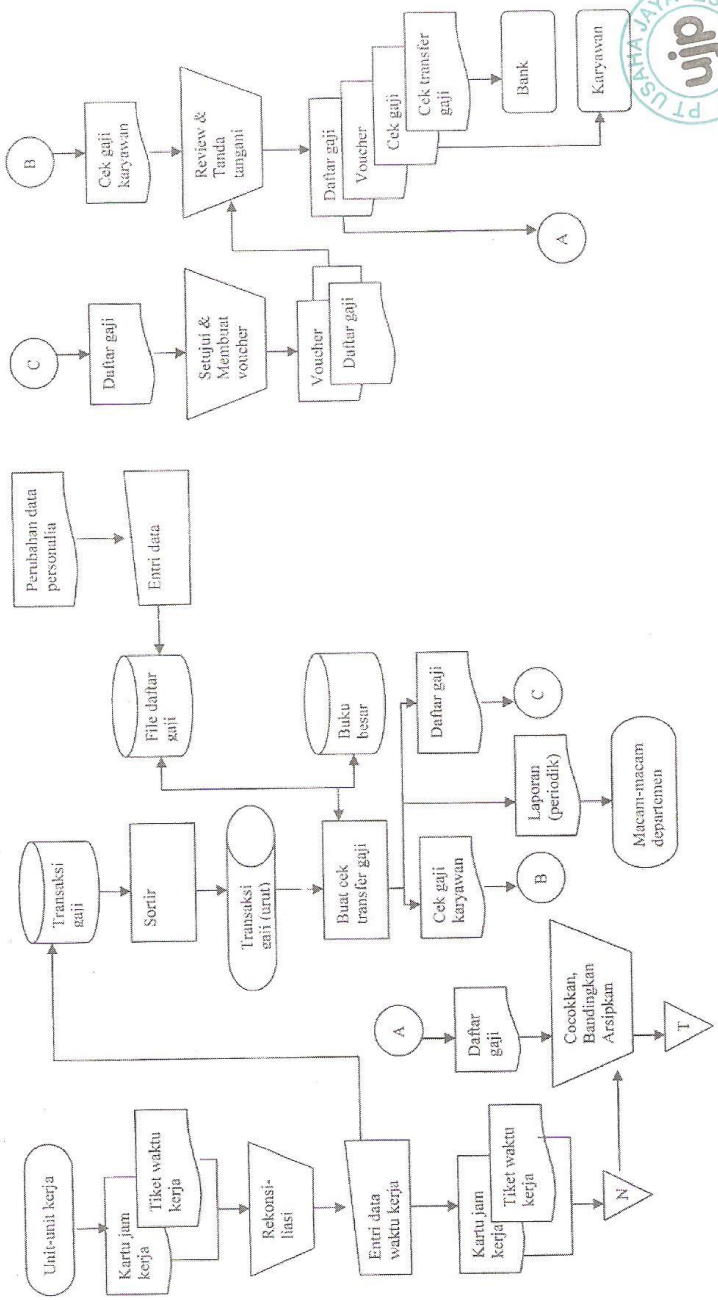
Unit-unit kerja

Kartu jam kerja

Tiket waktu kerja

Rekonsiliasi

Entri data waktu kerja

Kartu jam kerja

Tiket waktu kerja

N

A

Daftar gaji

Cocokkan, Bandingkan Arsipkan

T

Transaksi gaji

Sortir

Transaksi gaji (urut)

Buat cek transfer gaji

Cek gaji karyawan

B

Laporan (periodik)

Macam-macam departemen

Daftar gaji

C

File daftar gaji

Buku besar

Perubahan data personalia

Entri data

C

Daftar gaji

Setujui & Membuat voucher

Voucher

Daftar gaji

B

Cek gaji karyawan

Review & Tanda tangani

Daftar gaji

Voucher

Cek gaji

Cek transfer gaji

A

Bank

Karyawan

PT USAHA JAYA ujp